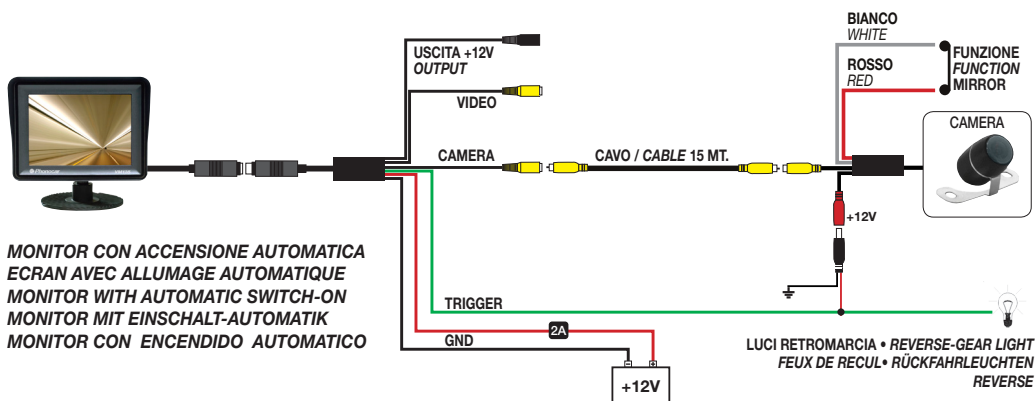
USCITA +12V
OUTPUT

VIDEO

CAMERA

CAVO / CABLE 15 MT.

BIANCO
WHITE

ROSSO
RED

FUNZIONE
FUNCTION
MIRROR

CAMERA

+12V

TRIGGER

2A

GND

- +
+12V

MONITOR CON ACCENSIONE AUTOMATICA
ECRAN AVEC ALLUMAGE AUTOMATIQUE
MONITOR WITH AUTOMATIC SWITCH-ON
MONITOR MIT EINSCHALT-AUTOMATIK
MONITOR CON ENCENDIDO AUTOMATICO

LUCI RETROMARCIA • REVERSE-GEAR LIGHT
FEUX DE RECUL • RÜCKFAHRLEUCHTEN
REVERSE